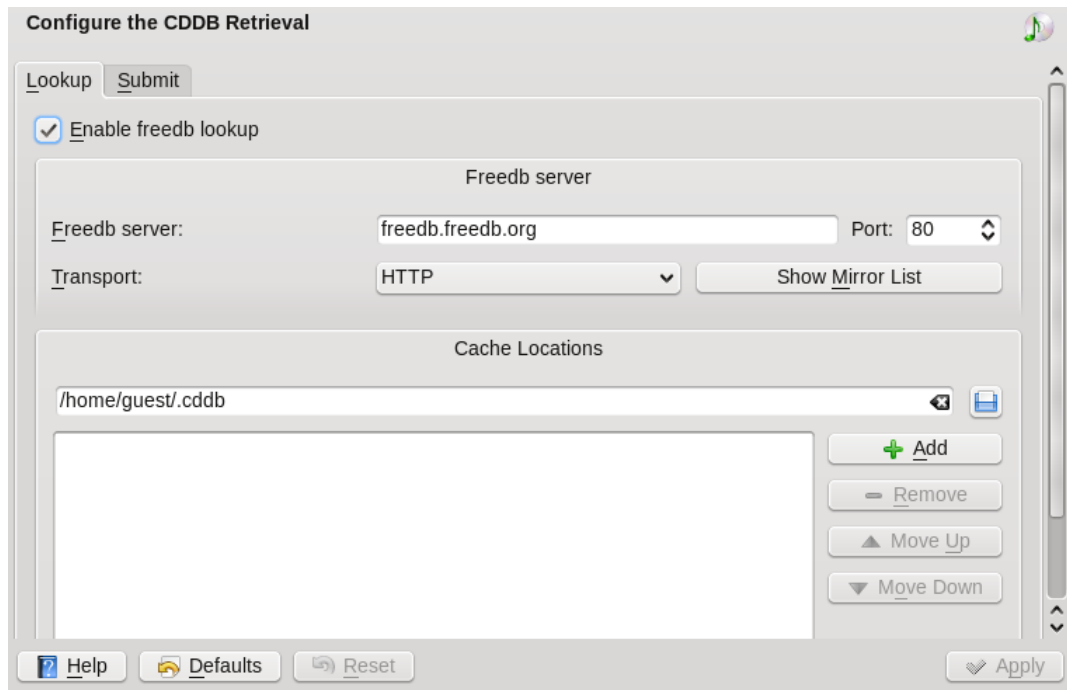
Configure the CDDB Retrieval

Lookup Submit

Enable freedb lookup

Freedb server

Freedb server: freedb.freedb.org Port: 80

Transport: HTTP Show Mirror List

Cache Locations

/home/guest/.cddb

Add

Remove

Move Up

Move Down

Help Defaults Reset Apply